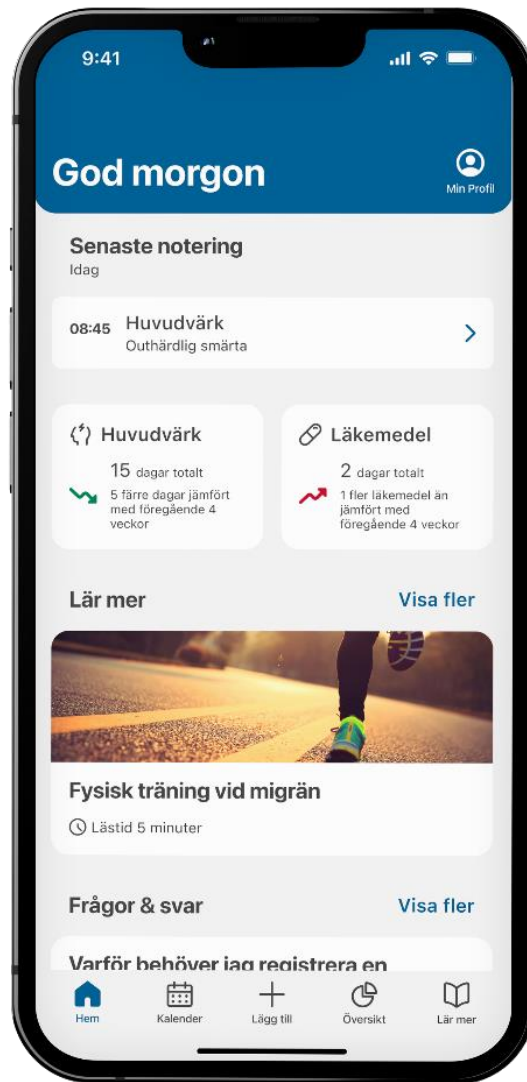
9:41

God morgon

Min Profil

Senaste notering
Idag

08:45 Huvudvärk
Outhärdlig smärta

Huvudvärk
15 dagar totalt
5 färre dagar jämfört med föregående 4 veckor

Läkemedel
2 dagar totalt
1 fler läkemedel än jämfört med föregående 4 veckor

Lär mer
Visa fler

Fysisk träning vid migrän
Lästid 5 minuter

Frågor & svar
Visa fler

Varför behöver jag registrera en

Hem
Kalender
Lägg till
Översikt
Lär mer